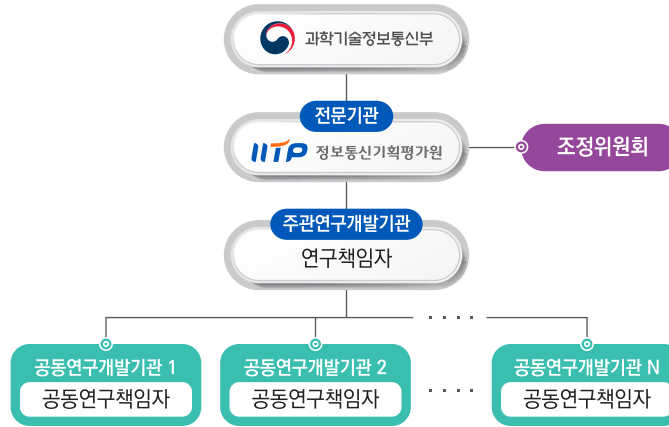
과학기술정보통신부

전문기관

IITP 정보통신기획평가원

조정위원회

주관연구개발기관

연구책임자

· · · ·

공동연구개발기관 1

공동연구책임자

공동연구개발기관 2

공동연구책임자

· · · ·

공동연구개발기관 N

공동연구책임자